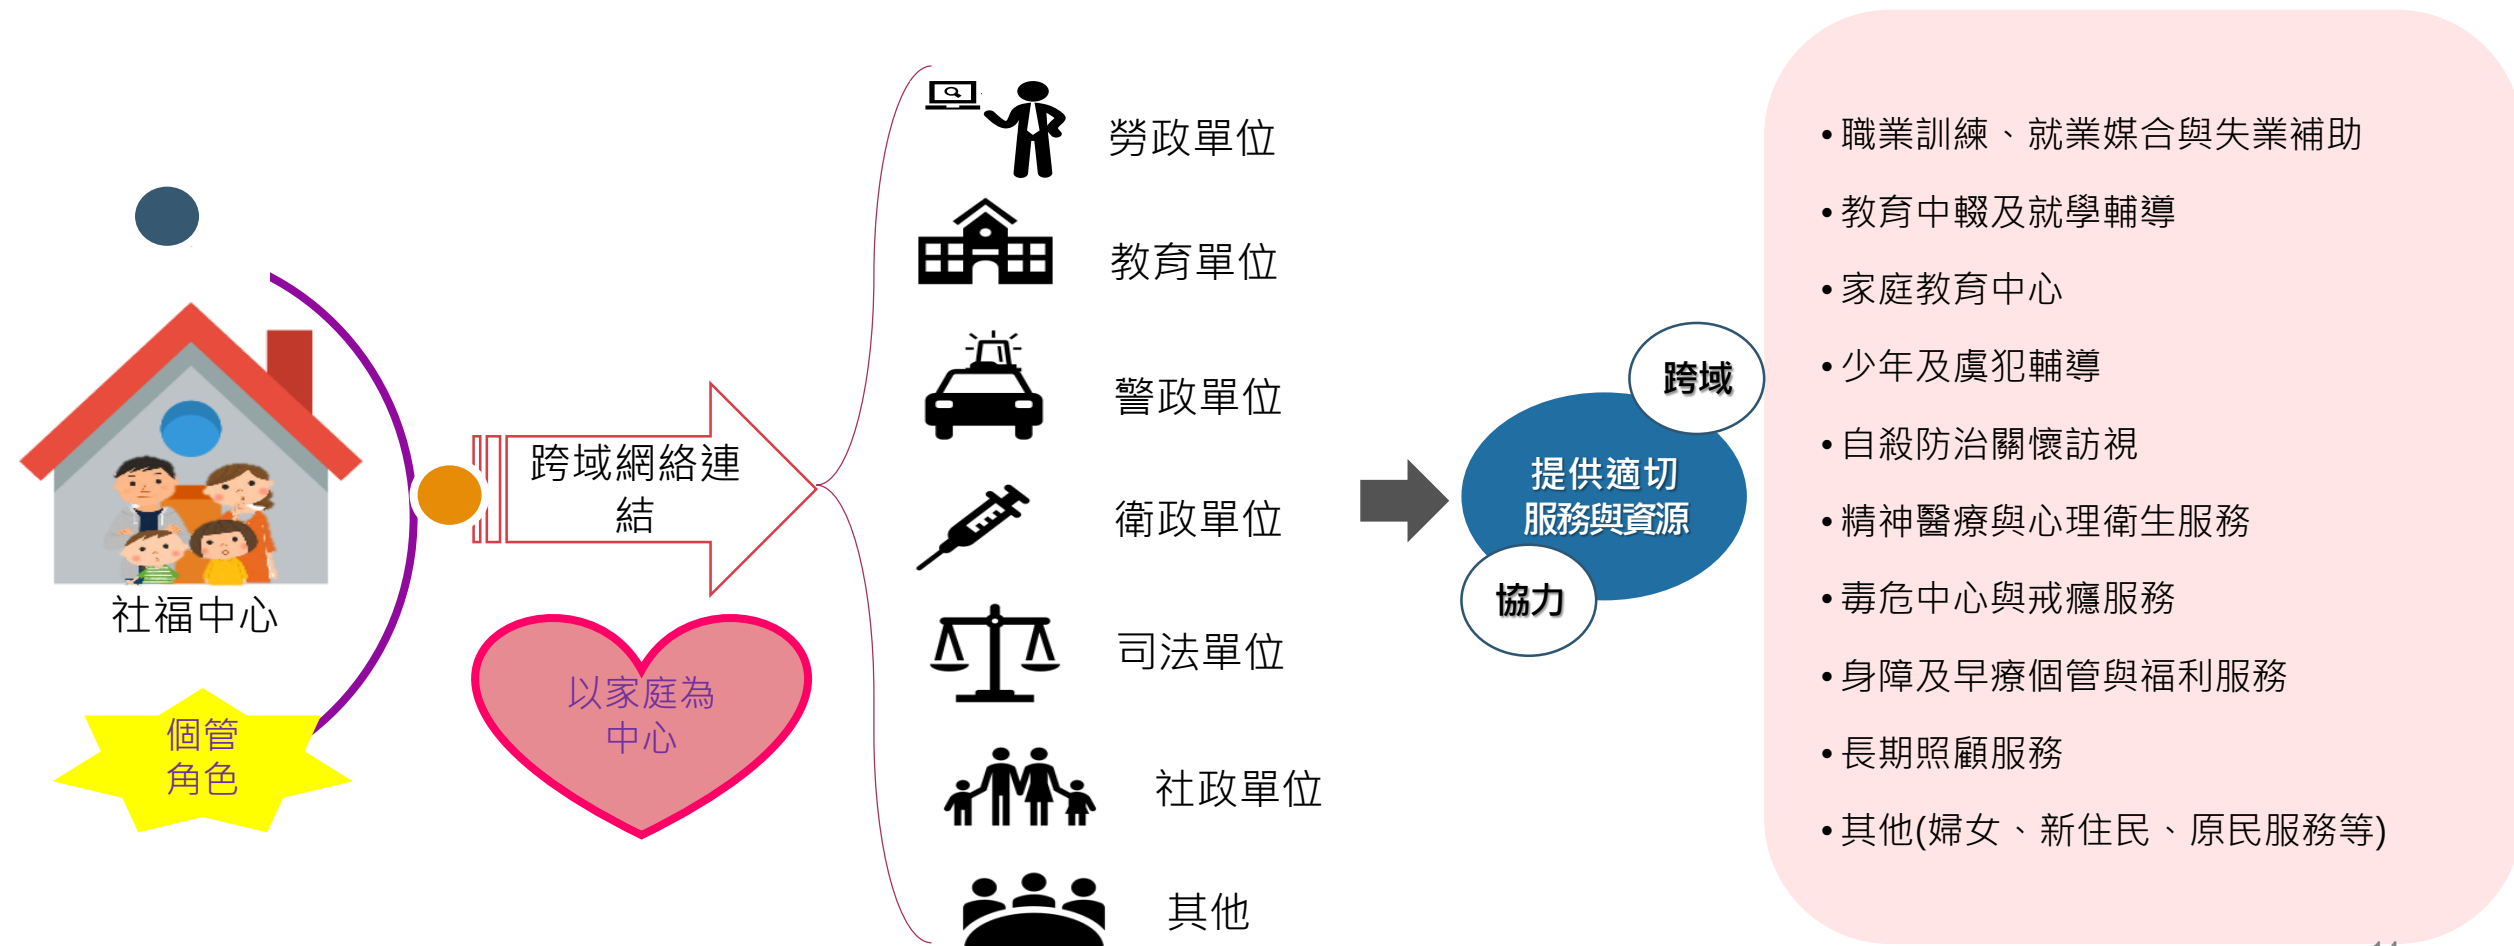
社福中心

個管
角色

跨域網絡連結

以家庭為
中心

勞政單位

教育單位

警政單位

衛政單位

司法單位

社政單位

其他

跨域

提供適切
服務與資源

協力

• 職業訓練、就業媒合與失業補助
• 教育中輟及就學輔導
• 家庭教育中心
• 少年及虞犯輔導
• 自殺防治關懷訪視
• 精神醫療與心理衛生服務
• 毒危中心與戒癮服務
• 身障及早療個管與福利服務
• 長期照顧服務
• 其他(婦女、新住民、原民服務等)